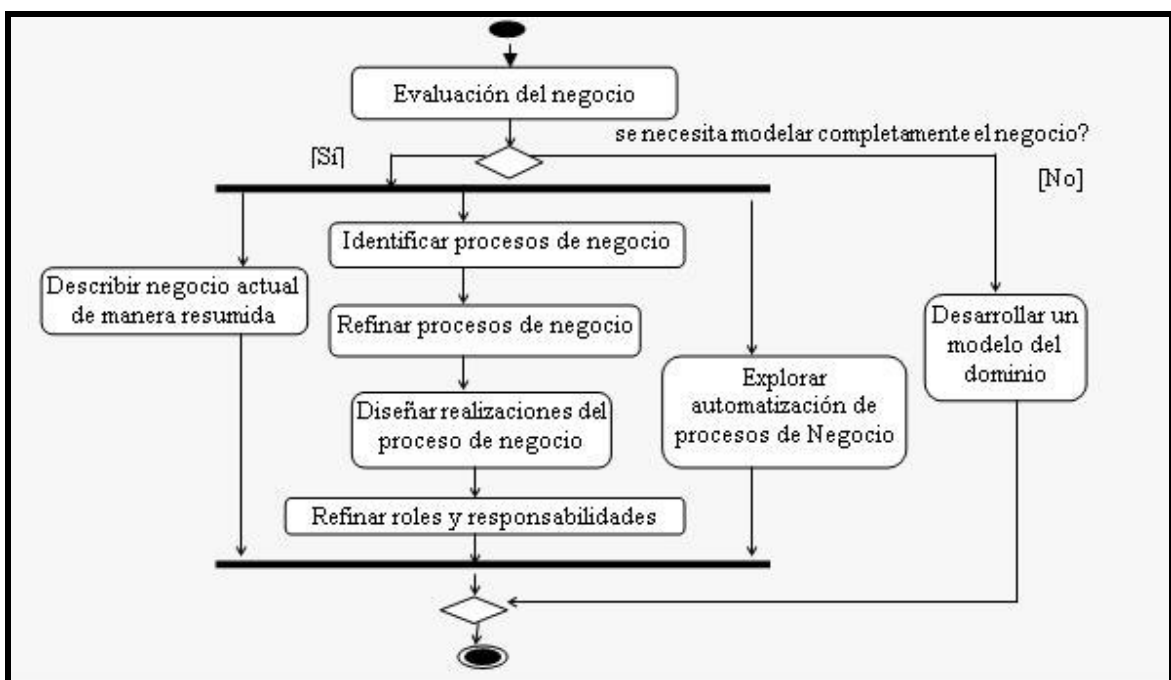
Evaluación del negocio

se necesita modelar completamente el negocio?

[Sí]

[No]

Identificar procesos de negocio

Describir negocio actual de manera resumida

Refinar procesos de negocio

Desarrollar un modelo del dominio

Explorar automatización de procesos de Negocio

Diseñar realizaciones del proceso de negocio

Refinar roles y responsabilidades